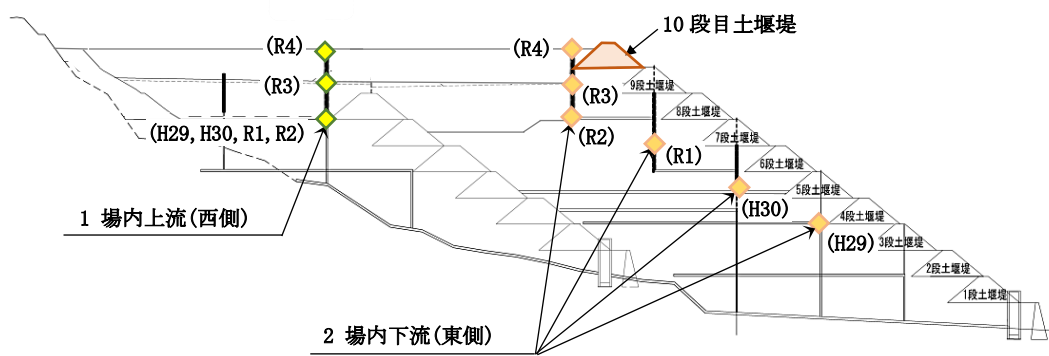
10段目土堰堤

(R4)
(R3)
(H29, H30, R1, R2)

(R4)
(R3)
(R2)
(R1)
(H30)
(H29)

9段土堰堤
8段土堰堤
7段土堰堤
6段土堰堤
5段土堰堤
4段土堰堤
3段土堰堤
2段土堰堤
1段土堰堤

1 場内上流(西側)

2 場内下流(東側)